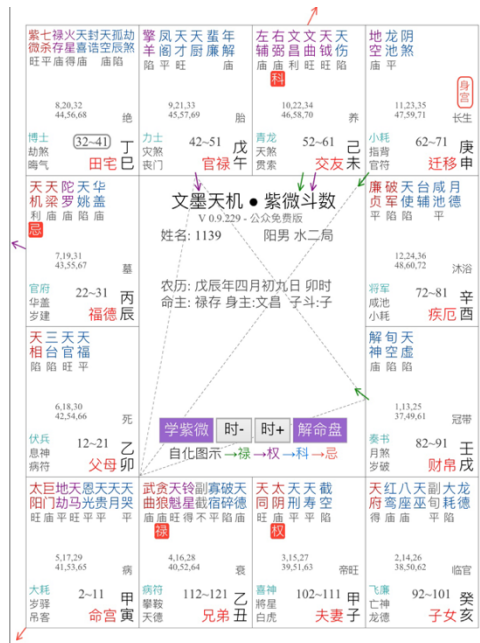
紫七禄火天封天孤劫
微杀存星喜诰空辰煞
旺平庙得庙　庙陷

8,20,32
44,56,68　绝

博士　32~41　丁
劫煞　田宅　巳
晦气

擎凤天天蜚年
羊阁才厨廉解
陷平旺　　得

9,21,33
45,57,69　胎

力士　42~51　戊
灾煞　官禄　午
丧门

左右文文天天
辅弼昌曲钺伤
庙庙利旺旺平
科

10,22,34
46,58,70　养

青龙　52~61　己
天煞　交友　未
贯索

地龙阴
空池煞
庙平

身宫
11,23,35
47,59,71　长生

小耗　62~71　庚
指背　迁移　申
官符

天天陀天华
机梁罗姚盖
利庙庙陷平
忌

7,19,31
43,55,67　墓

官府　22~31　丙
华盖　福德　辰
岁建

文墨天机 ● 紫微斗数
V 0.9.229 - 公众免费版
姓名: 1139　阳男 水二局

农历: 戊辰年四月初九日 卯时
命主: 禄存 身主:文昌 子斗:子

学紫微　时-　时+　解命盘
自化图示 → 禄 → 权 → 科 → 忌

廉破天台咸月
贞军使辅池德
庙旺陷

12,24,36
48,60,72　沐浴

将军　72~81　辛
咸池　疾厄　酉
小耗

天天天天
相台官福
陷陷旺平

6,18,30
42,54,66　死

伏兵　12~21　乙
息神　父母　卯
病符

解旬天
神空虚
庙陷

1,13,25
37,49,61　冠带

奏书　82~91　壬
月煞　财帛　戌
岁破

太巨地天恩天天月哭
阳门劫马光贵月哭
旺庙平旺平平　平

5,17,29
41,53,65　病

大耗　2~11　甲
岁驿　命宫　寅
吊客

武贪天铃副寡破天
曲狼魁星截宿碎德
庙庙旺得不平陷庙
禄

4,16,28
40,52,64　衰

病符　112~121　乙
攀鞍　兄弟　丑
天德

天太天天截
同阴刑寿空
旺庙陷旺陷
权

3,15,27
39,51,63　帝旺

喜神　102~111　甲
将星　夫妻　子
白虎

天红八天副大龙
府鸾座巫旬耗德
得陷平　陷陷

2,14,26
38,50,62　临官

飞廉　92~101　癸
亡神　子女　亥
龙德